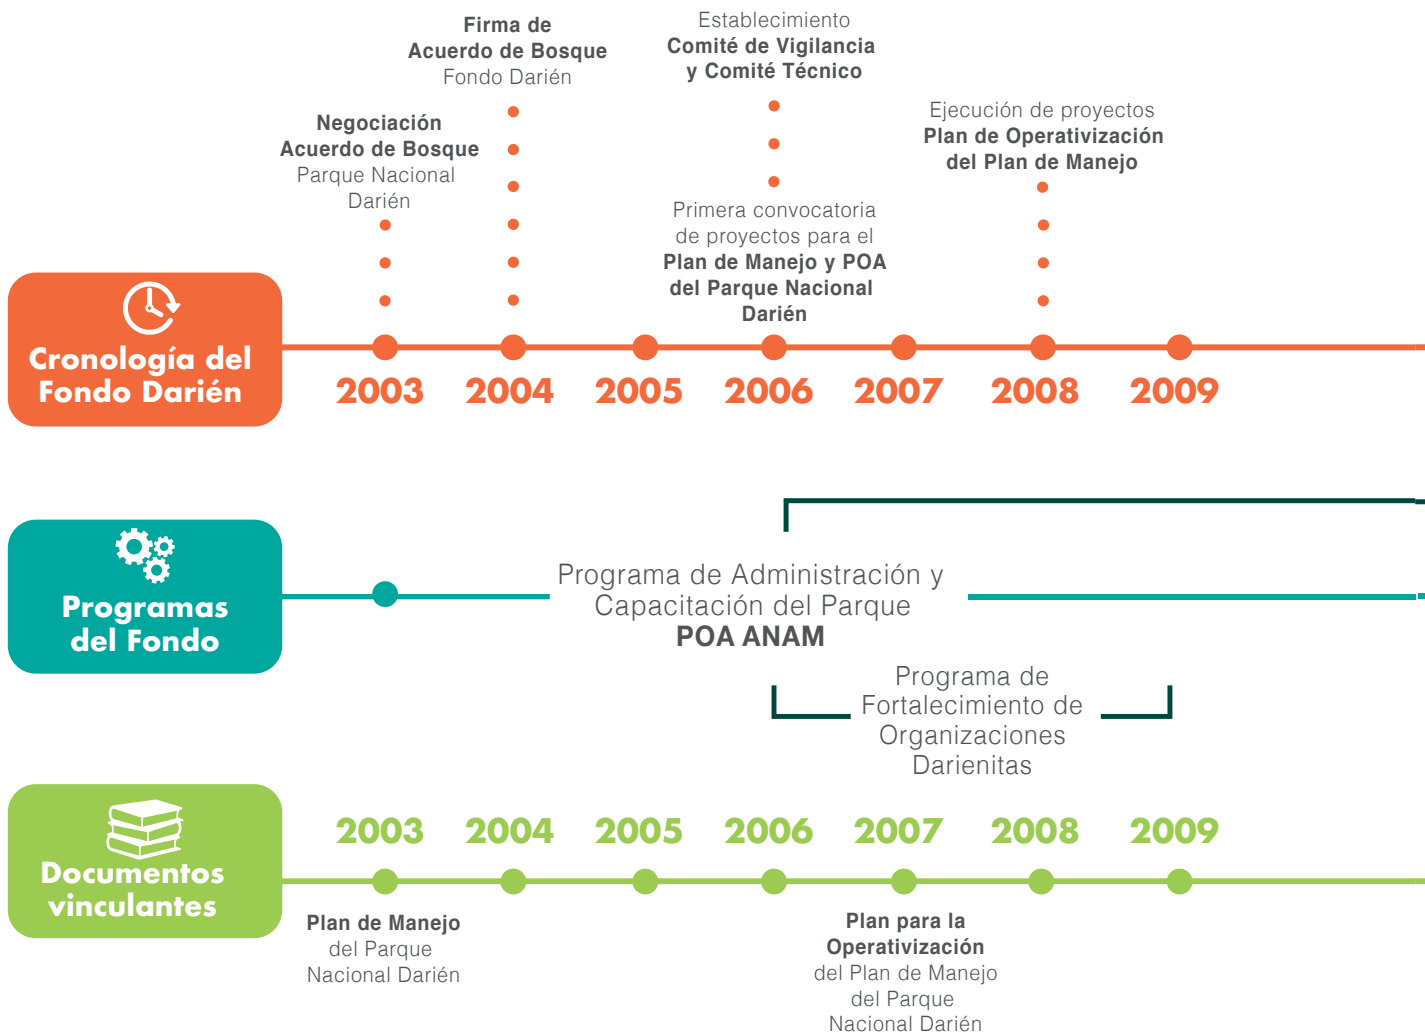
Firma de
Acuerdo de Bosque
Fondo Darién

Establecimiento
Comité de Vigilancia
y Comité Técnico

Negociación
Acuerdo de Bosque
Parque Nacional
Darién

Ejecución de proyectos
Plan de Operativización
del Plan de Manejo

Primera convocatoria
de proyectos para el
Plan de Manejo y POA
del Parque Nacional
Darién

Cronología del
Fondo Darién

2003 2004 2005 2006 2007 2008 2009

Programas
del Fondo

Programa de Administración y
Capacitación del Parque
POA ANAM

Programa de
Fortalecimiento de
Organizaciones
Darienitas

Documentos
vinculantes

2003 2004 2005 2006 2007 2008 2009

Plan de Manejo
del Parque
Nacional Darién

Plan para la
Operativización
del Plan de Manejo
del Parque
Nacional Darién